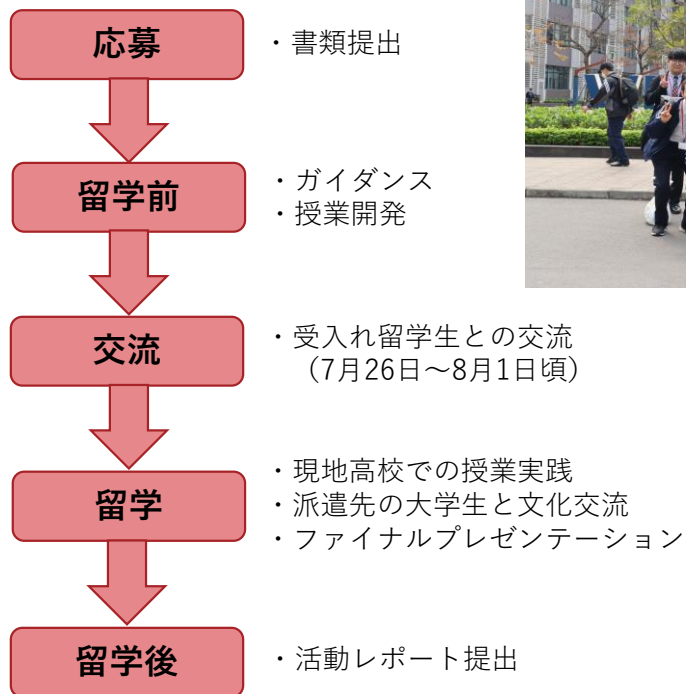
応募

・書類提出

留学前

・ガイダンス
・授業開発

交流

・受入れ留学生との交流
（7月26日～8月1日頃）

留学

・現地高校での授業実践
・派遣先の大学生と文化交流
・ファイナルプレゼンテーション

留学後

・活動レポート提出